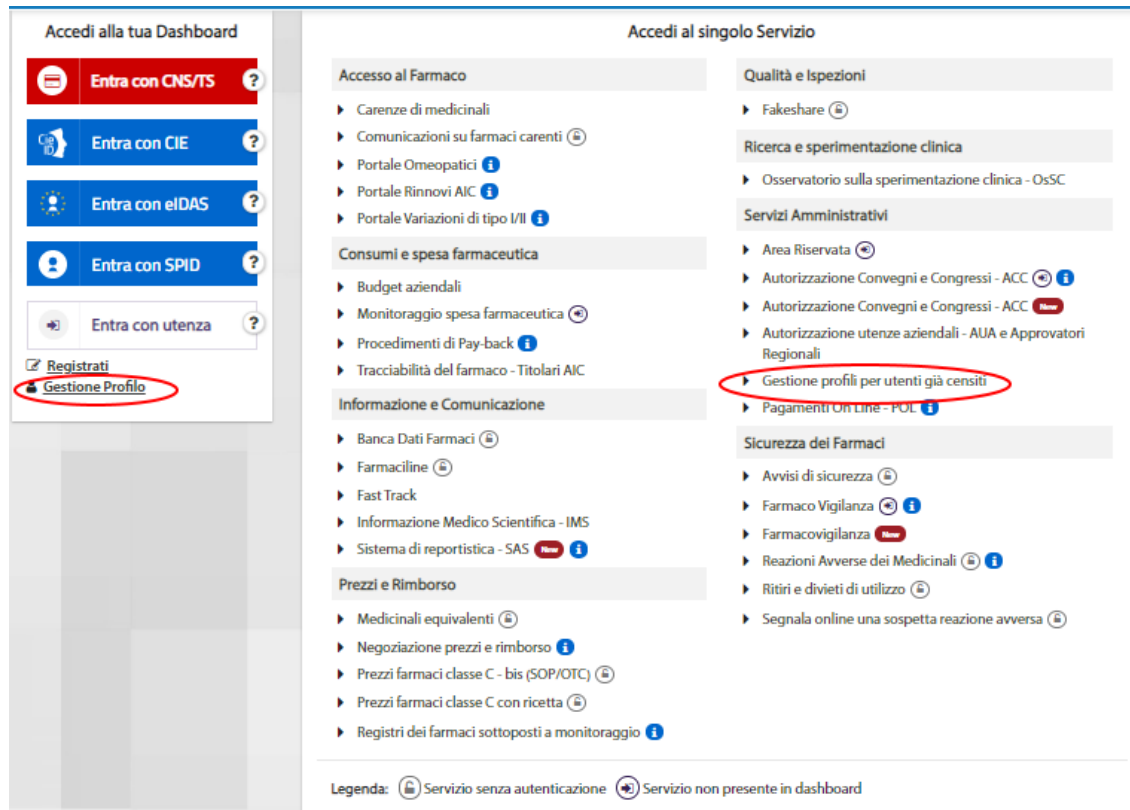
Accedi alla tua Dashboard

Entra con CNS/TS ?

Entra con CIE ?

Entra con eIDAS ?

Entra con SPID ?

Entra con utenza ?

Registrati
Gestione Profilo

Accedi al singolo Servizio

Accesso al Farmaco
- Carenze di medicinali
- Comunicazioni su farmaci carenti
- Portale Omeopatici
- Portale Rinnovi AIC
- Portale Variazioni di tipo I/II

Consumi e spesa farmaceutica
- Budget aziendali
- Monitoraggio spesa farmaceutica
- Procedimenti di Pay-back
- Tracciabilità del farmaco - Titolari AIC

Informazione e Comunicazione
- Banca Dati Farmaci
- Farmaciline
- Fast Track
- Informazione Medico Scientifica - IMS
- Sistema di reportistica - SAS New

Prezzi e Rimborso
- Medicinali equivalenti
- Negoziazione prezzi e rimborso
- Prezzi farmaci classe C - bis (SOP/OTC)
- Prezzi farmaci classe C con ricetta
- Registri dei farmaci sottoposti a monitoraggio

Qualità e Ispezioni
- Fakeshare

Ricerca e sperimentazione clinica
- Osservatorio sulla sperimentazione clinica - OsSC

Servizi Amministrativi
- Area Riservata
- Autorizzazione Convegni e Congressi - ACC
- Autorizzazione Convegni e Congressi - ACC New
- Autorizzazione utenze aziendali - AUA e Approvatori Regionali
- Gestione profili per utenti già censiti
- Pagamenti On Line - POL

Sicurezza dei Farmaci
- Avvisi di sicurezza
- Farmaco Vigilanza
- Farmacovigilanza New
- Reazioni Avverse dei Medicinali
- Ritiri e divieti di utilizzo
- Segnala online una sospetta reazione avversa

Legenda: Servizio senza autenticazione Servizio non presente in dashboard